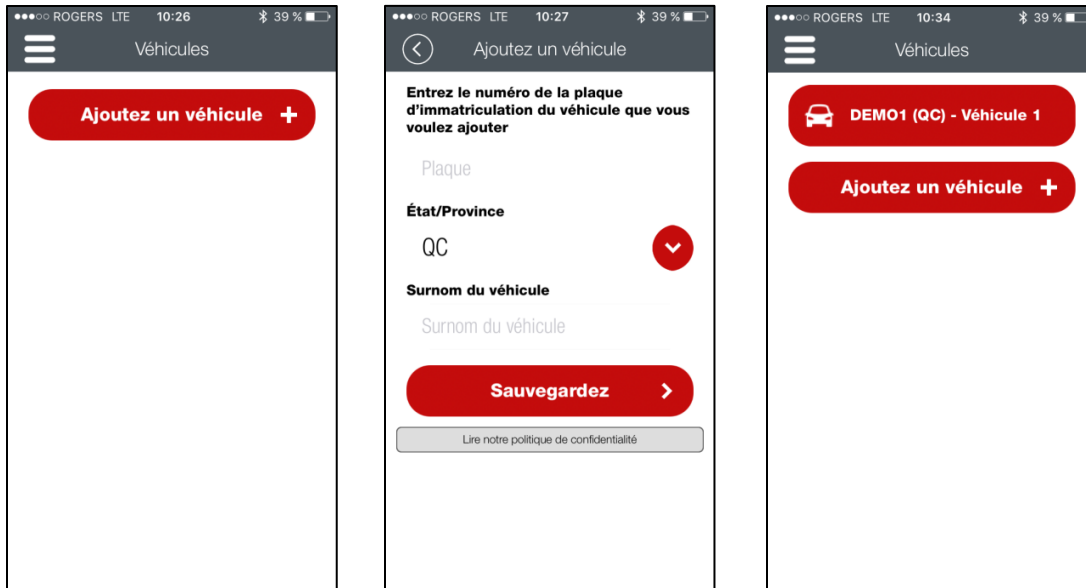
●●●○○ ROGERS LTE 10:26 39 %

Véhicules

Ajoutez un véhicule +

●●●○○ ROGERS LTE 10:27 39 %

Ajoutez un véhicule

Entrez le numéro de la plaque d'immatriculation du véhicule que vous voulez ajouter

Plaque

État/Province

QC

Surnom du véhicule

Surnom du véhicule

Sauvegardez

Lire notre politique de confidentialité

●●●○○ ROGERS LTE 10:34 39 %

Véhicules

DEMO1 (QC) - Véhicule 1

Ajoutez un véhicule +